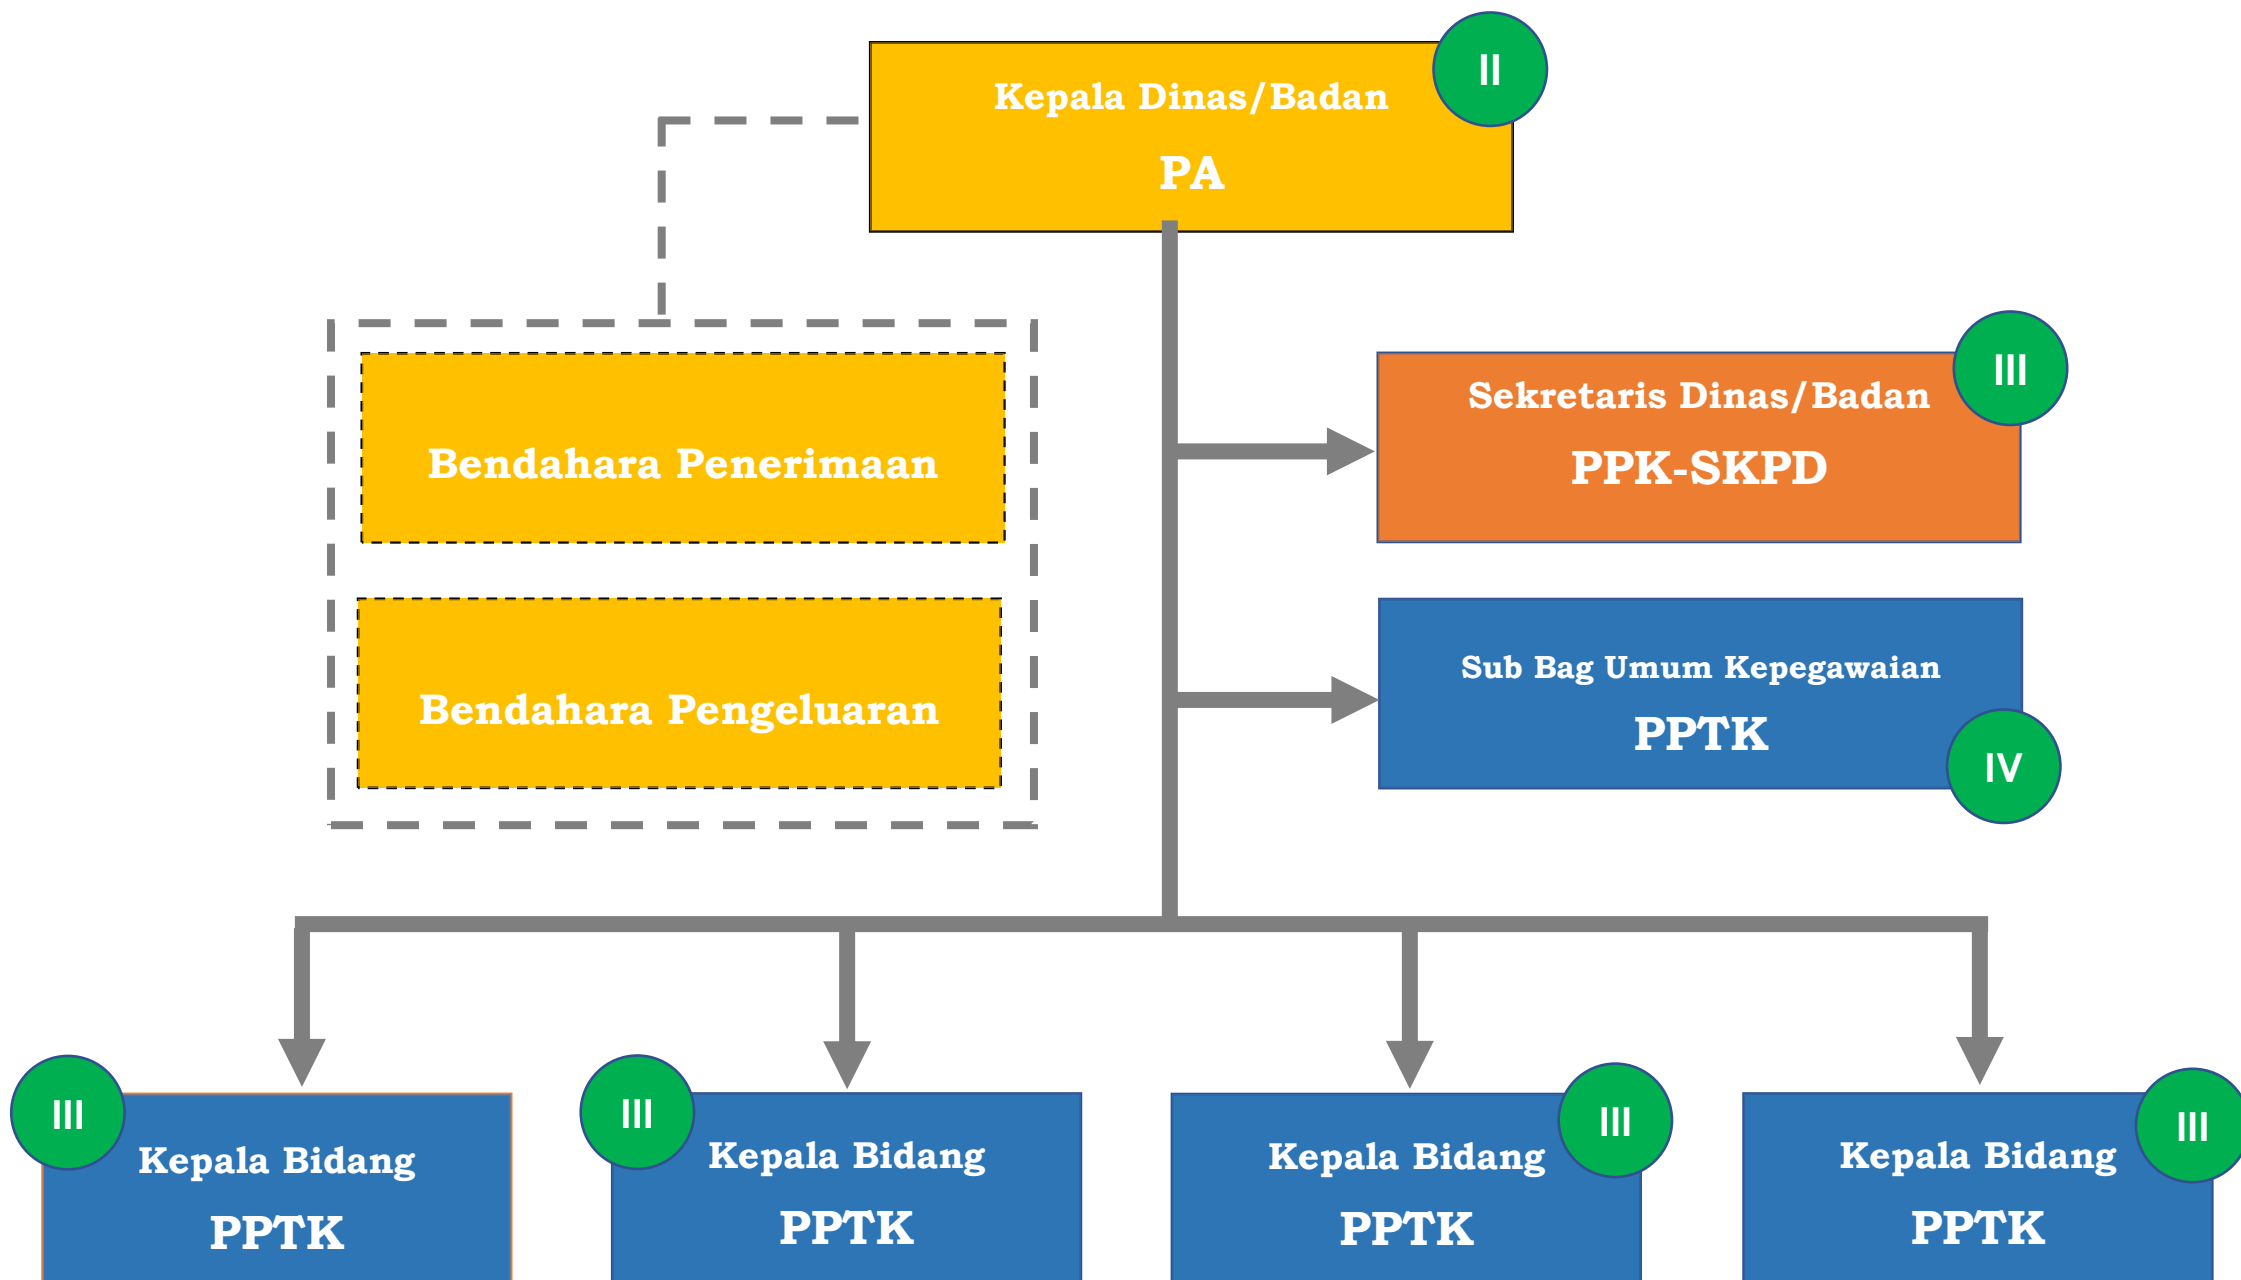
Kepala Dinas/Badan

PA

II

Bendahara Penerimaan

Bendahara Pengeluaran

Sekretaris Dinas/Badan

PPK-SKPD

III

Sub Bag Umum Kepegawaian

PPTK

IV

III

Kepala Bidang

PPTK

III

Kepala Bidang

PPTK

Kepala Bidang

PPTK

III

Kepala Bidang

PPTK

III